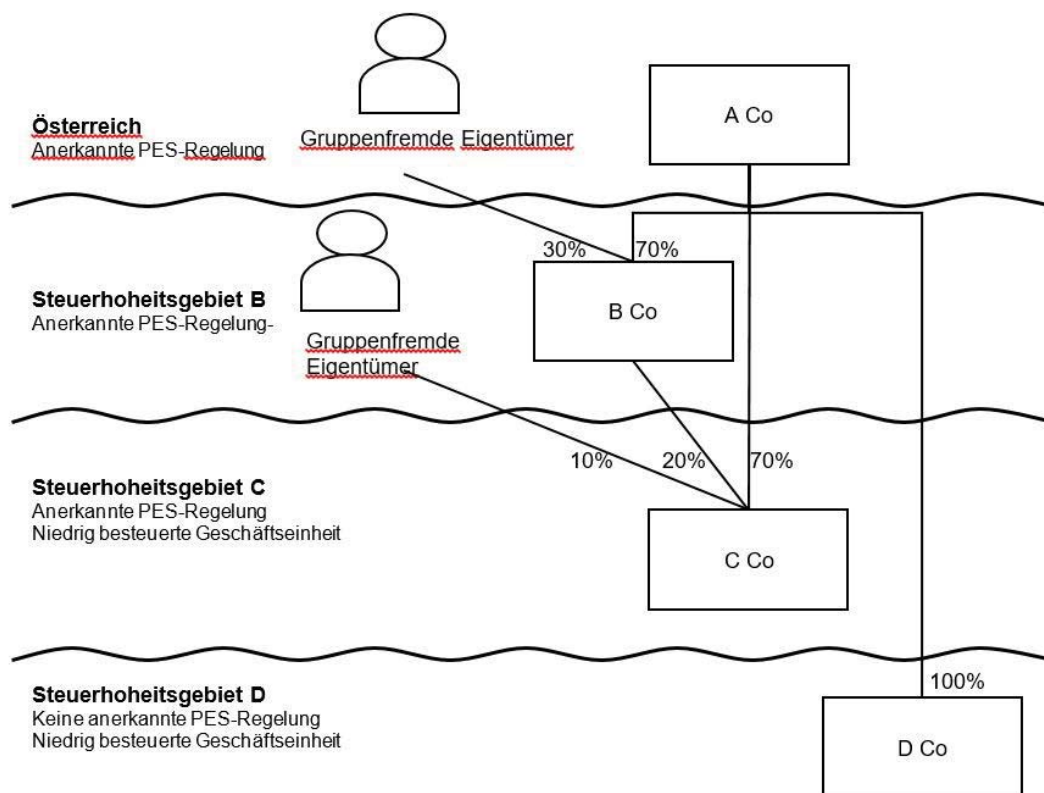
Österreich
Anerkannte PES-Regelung

Gruppenfremde Eigentümer

A Co

30%

70%

Steuerhoheitsgebiet B
Anerkannte PES-Regelung-

B Co

Gruppenfremde Eigentümer

10%

20%

70%

Steuerhoheitsgebiet C
Anerkannte PES-Regelung
Niedrig besteuerte Geschäftseinheit

C Co

100%

Steuerhoheitsgebiet D
Keine anerkannte PES-Regelung
Niedrig besteuerte Geschäftseinheit

D Co